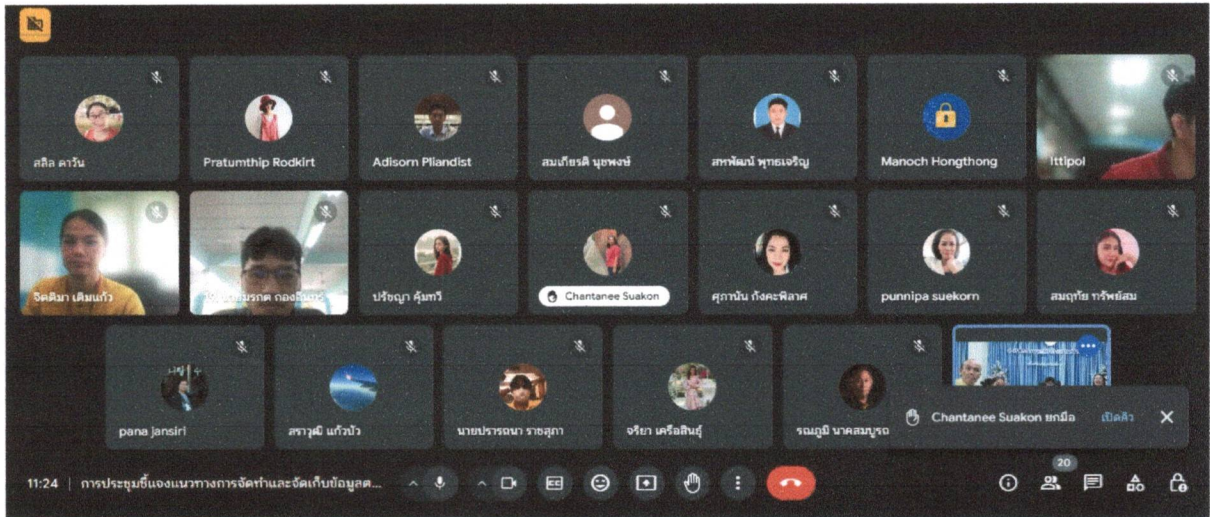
สลิล คาวัน

Pratumthip Rodkirt

Adisorn Pliandist

สมเกียรติ บุษพงษ์

สหพัฒน์ พุทธเจริญ

Manoch Hongthong

Ittipol

จิตติมา เติมแก้ว

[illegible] กองเงินตา

ปรัชญา คุ้มทวี

Chantanee Suakon

ศุภานัน กังคะพิลาศ

punnipa suekorn

สมฤทัย ทรัพย์สม

pana jansiri

สราวุฒิ แก้วบัว

นายปรารถนา ราชสุภา

จริยา เครือสินธุ์

รณภูมิ นาคสมบูรณ์

Chantanee Suakon ยกมือ

เปิดคิว

11:24 | การประชุมชี้แจงแนวทางการจัดทำและจัดเก็บข้อมูลต...

20